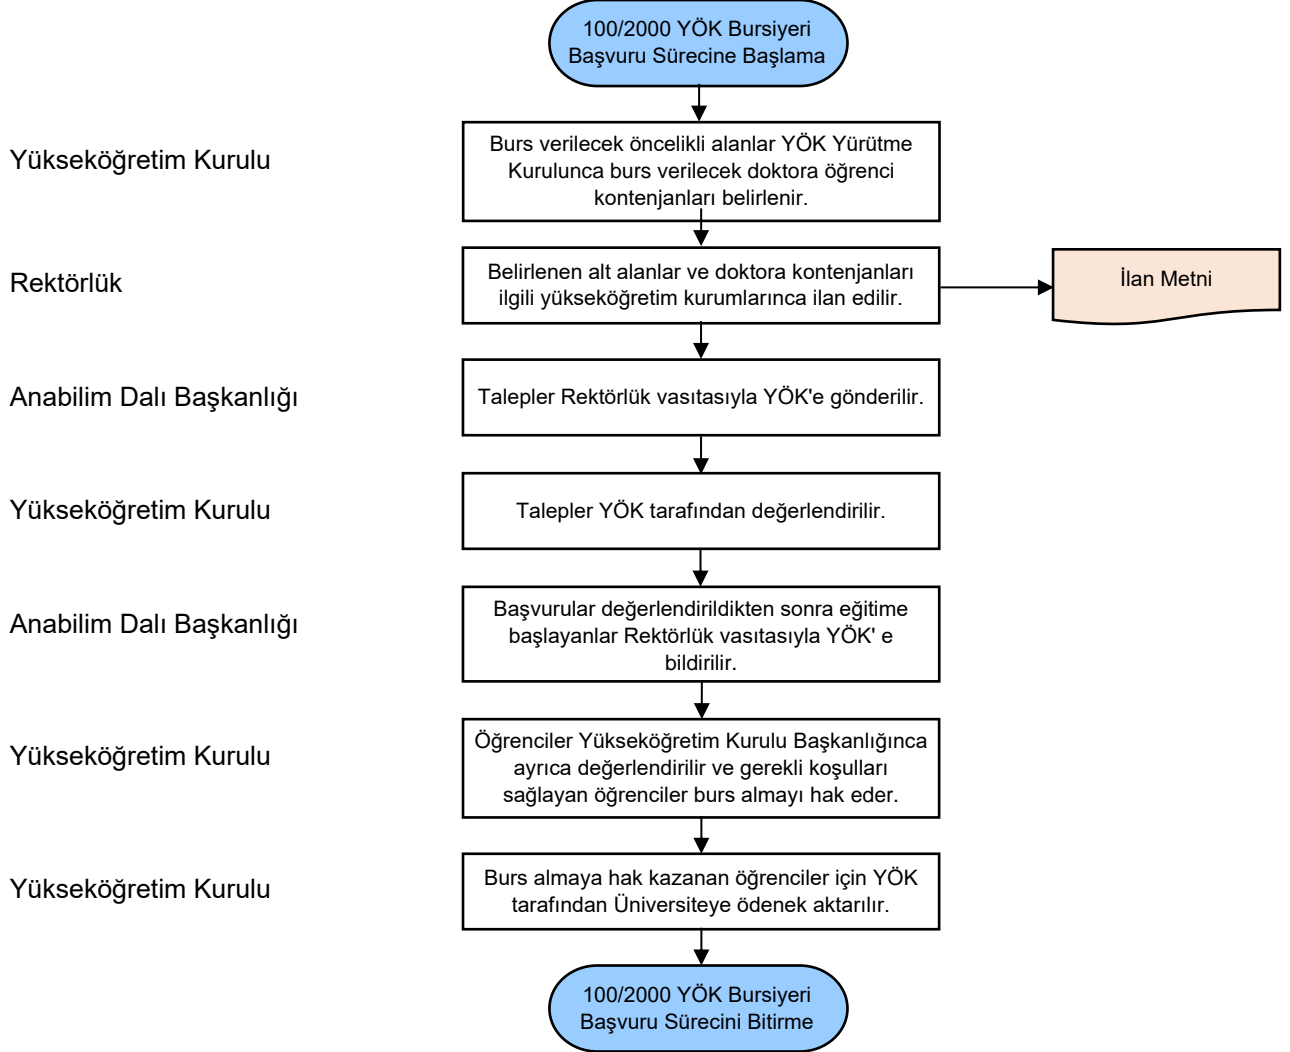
100/2000 YÖK Bursiyeri Başvuru Sürecine Başlama

Yükseköğretim Kurulu

Burs verilecek öncelikli alanlar YÖK Yürütme Kurulunca burs verilecek doktora öğrenci kontenjanları belirlenir.

Rektörlük

Belirlenen alt alanlar ve doktora kontenjanları ilgili yükseköğretim kurumlarınca ilan edilir.

İlan Metni

Anabilim Dalı Başkanlığı

Talepler Rektörlük vasıtasıyla YÖK'e gönderilir.

Yükseköğretim Kurulu

Talepler YÖK tarafından değerlendirilir.

Anabilim Dalı Başkanlığı

Başvurular değerlendirildikten sonra eğitime başlayanlar Rektörlük vasıtasıyla YÖK' e bildirilir.

Yükseköğretim Kurulu

Öğrenciler Yükseköğretim Kurulu Başkanlığınca ayrıca değerlendirilir ve gerekli koşulları sağlayan öğrenciler burs almayı hak eder.

Yükseköğretim Kurulu

Burs almaya hak kazanan öğrenciler için YÖK tarafından Üniversiteye ödenek aktarılır.

100/2000 YÖK Bursiyeri Başvuru Sürecini Bitirme